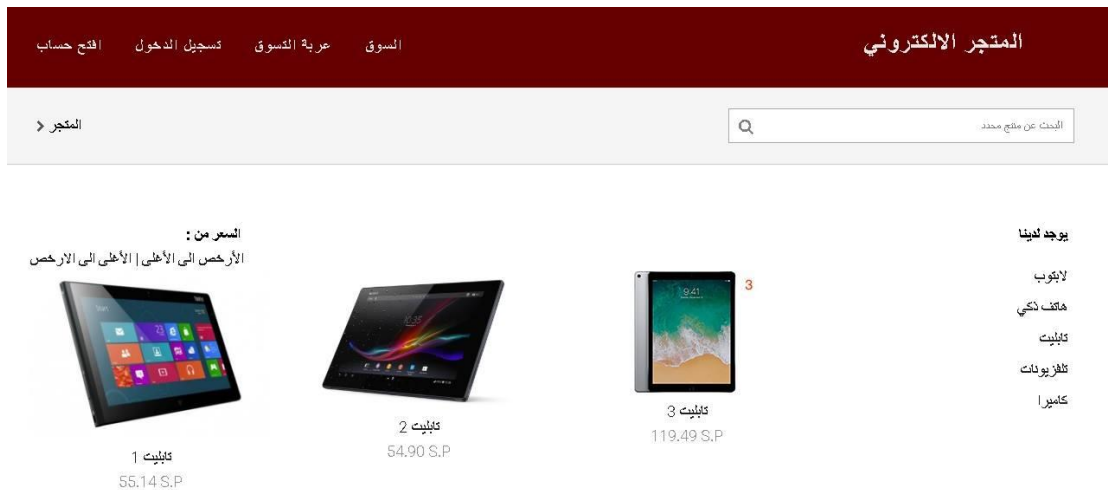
المتجر الالكتروني

السوق    عربة التسوق    تسجيل الدخول    افتح حساب

البحث عن منتج محدد

المتجر >

يوجد لدينا

لابتوب

هاتف ذكي

تابليت

تلفزيونات

كاميرا

السعر من :

الأرخص الى الأعلى | الأعلى الى الارخص

3

تابليت 3
119.49 S.P

تابليت 2
54.90 S.P

تابليت 1
55.14 S.P